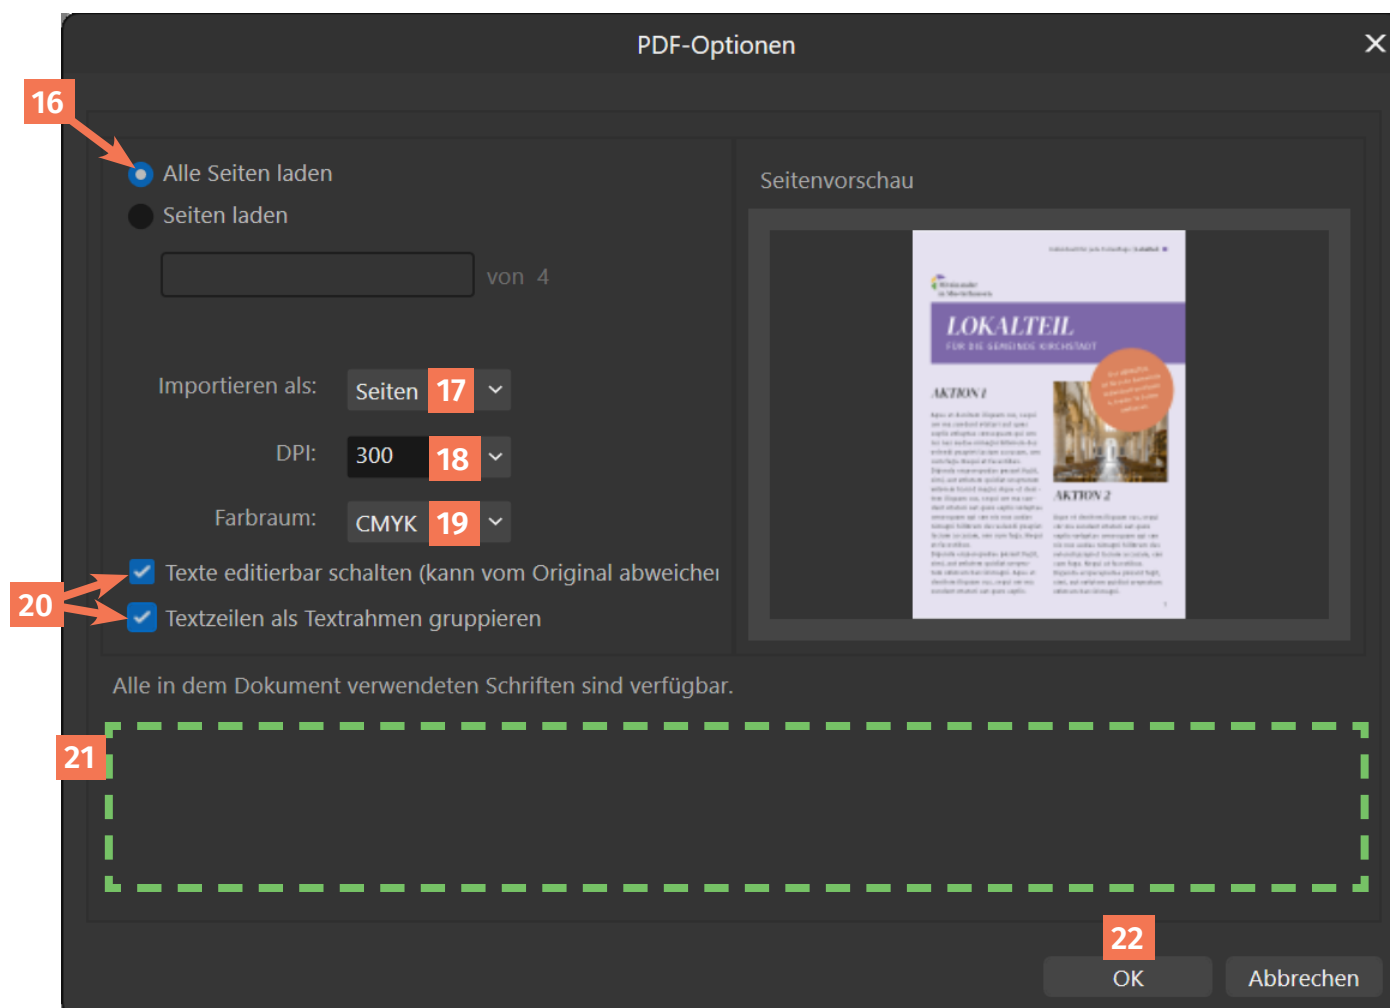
PDF-Optionen

16

Alle Seiten laden

Seiten laden

von 4

Seitenvorschau

LOKALTEIL

FÜR DIE GEMEINDE KIRCHSTADT

AKTION 1

AKTION 2

Importieren als: Seiten 17

DPI: 300 18

Farbraum: CMYK 19

20

Texte editierbar schalten (kann vom Original abweichei

Textzeilen als Textrahmen gruppieren

Alle in dem Dokument verwendeten Schriften sind verfügbar.

21

22

OK

Abbrechen